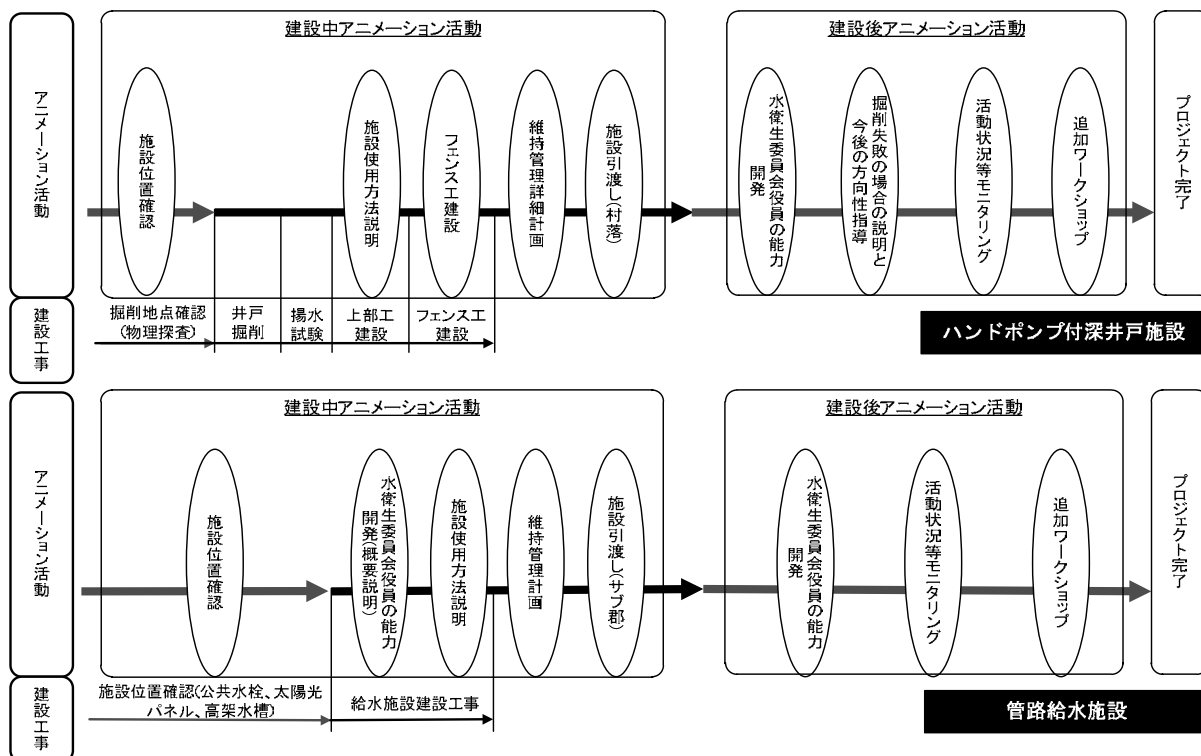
アニメーション活動

建設中アニメーション活動

施設位置確認

施設使用方法説明

フェンス工建設

維持管理詳細計画

施設引渡し(村落)

建設後アニメーション活動

水衛生委員会役員の能力開発

掘削失敗の場合の説明と今後の方向性指導

活動状況等モニタリング

追加ワークショップ

プロジェクト完了

建設工事

掘削地点確認(物理探査)

井戸掘削

揚水試験

上部工建設

フェンス工建設

ハンドポンプ付深井戸施設

アニメーション活動

建設中アニメーション活動

施設位置確認

水衛生委員会役員の能力開発概要説明)

施設使用方法説明

維持管理計画

施設引渡し(サブ郡)

建設後アニメーション活動

水衛生委員会役員の能力開発

活動状況等モニタリング

追加ワークショップ

プロジェクト完了

建設工事

施設位置確認(公共水栓、太陽光パネル、高架水槽)

給水施設建設工事

管路給水施設